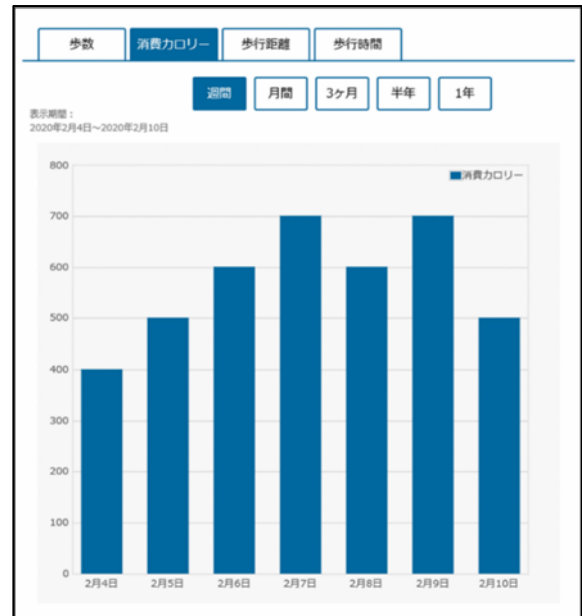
歩数 | 消費カロリー | 歩行距離 | 歩行時間

週間 | 月間 | 3ヶ月 | 半年 | 1年

表示期間：
2020年2月4日～2020年2月10日

消費カロリー

800
700
600
500
400
300
200
100
0

2月4日 2月5日 2月6日 2月7日 2月8日 2月9日 2月10日